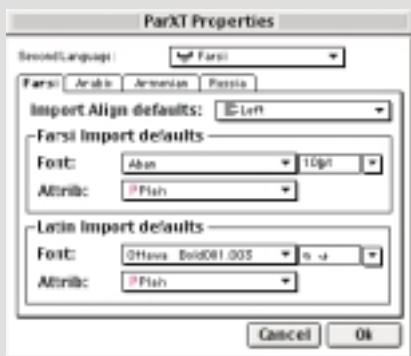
ParXT Properties

Second Language: Farsi

Farsi | Arabic | Armenian | Russia

Import Align defaults: Left

Farsi import defaults
Font: Aban | 10pt
Attrib: Plain

Latin import defaults
Font: Ottawa Bold081.003 | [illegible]
Attrib: Plain

Cancel | Ok